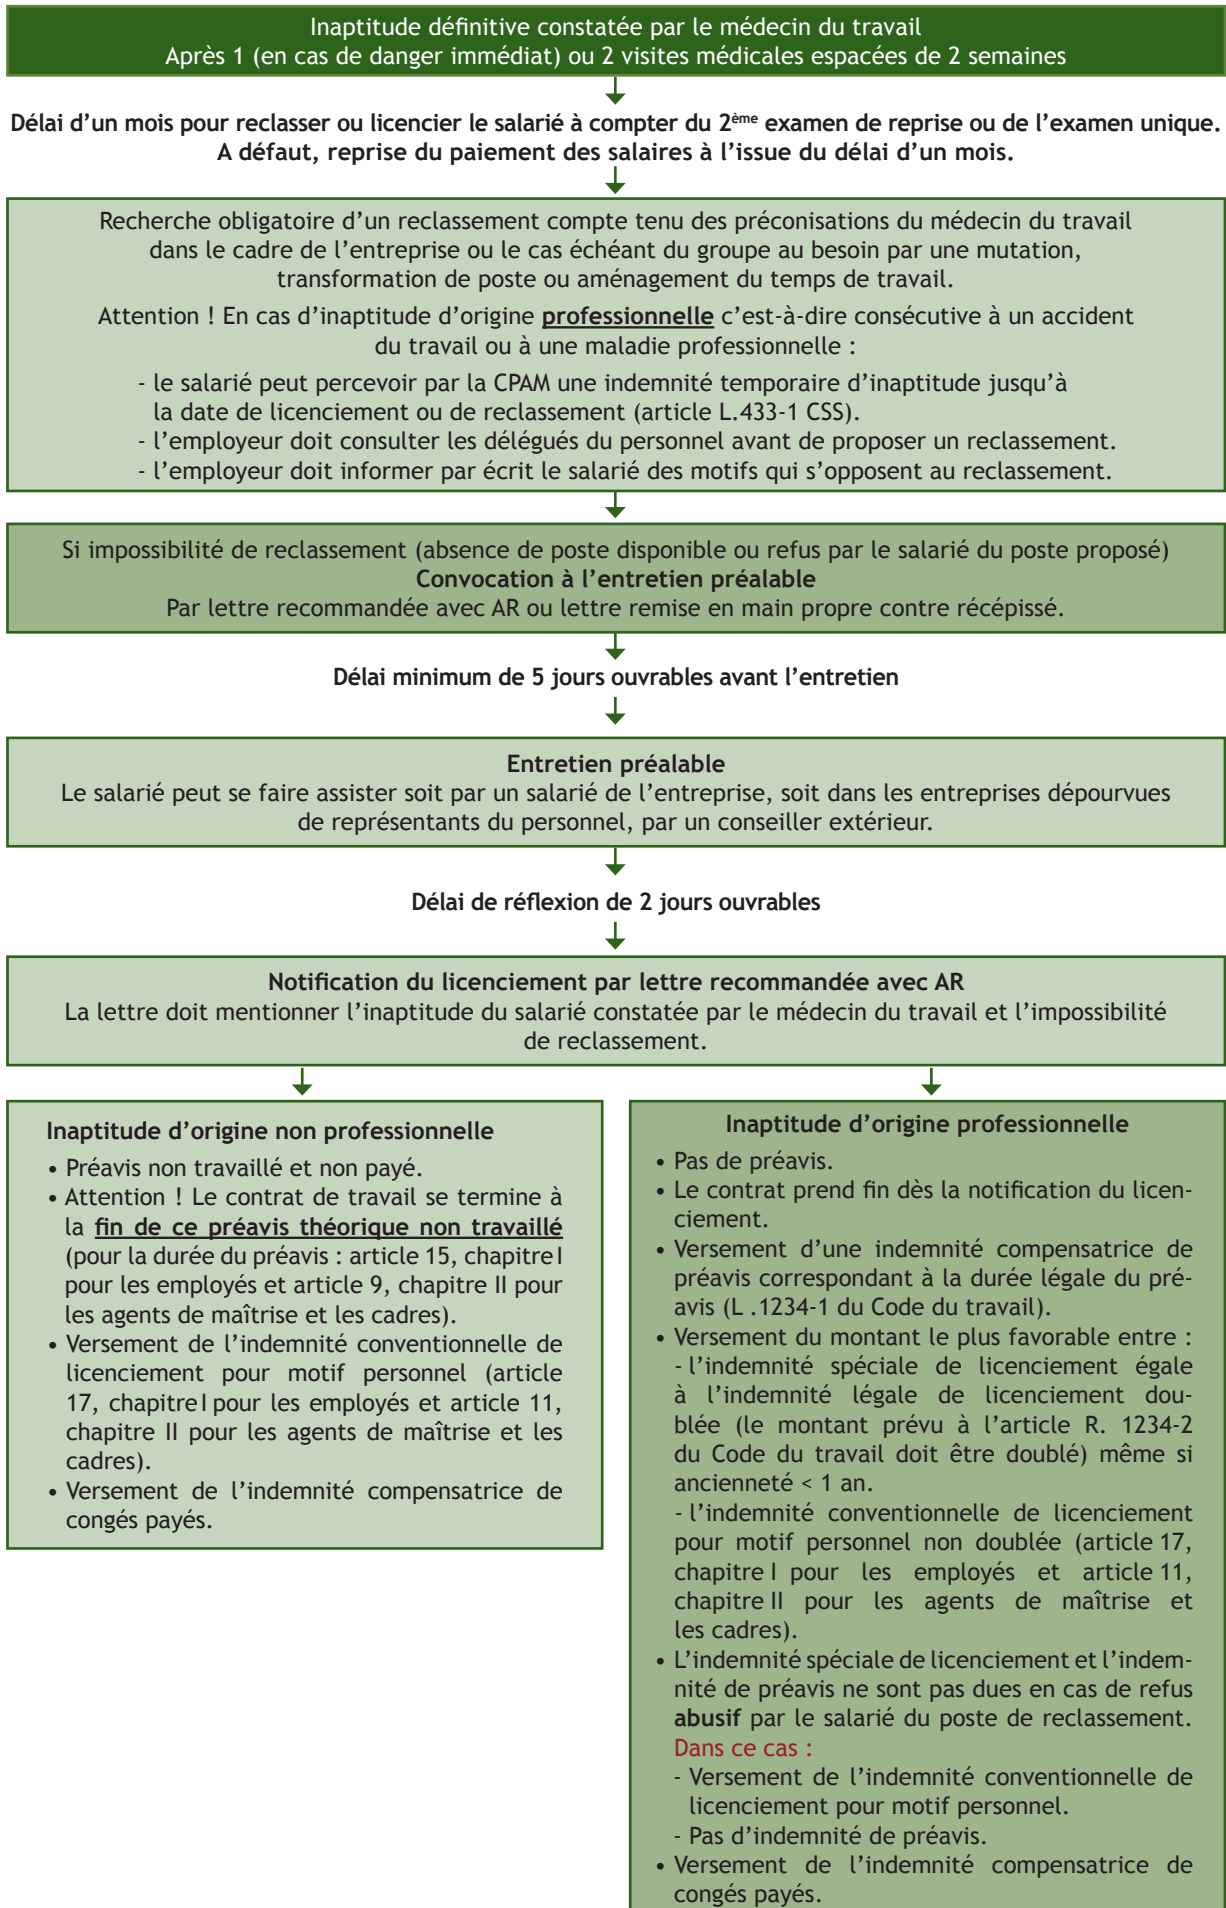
Inaptitude définitive constatée par le médecin du travail
Après 1 (en cas de danger immédiat) ou 2 visites médicales espacées de 2 semaines

Délai d'un mois pour reclasser ou licencier le salarié à compter du 2ème examen de reprise ou de l'examen unique.
A défaut, reprise du paiement des salaires à l'issue du délai d'un mois.

Recherche obligatoire d'un reclassement compte tenu des préconisations du médecin du travail dans le cadre de l'entreprise ou le cas échéant du groupe au besoin par une mutation, transformation de poste ou aménagement du temps de travail.

Attention ! En cas d'inaptitude d'origine professionnelle c'est-à-dire consécutive à un accident du travail ou à une maladie professionnelle :

- le salarié peut percevoir par la CPAM une indemnité temporaire d'inaptitude jusqu'à la date de licenciement ou de reclassement (article L.433-1 CSS).
- l'employeur doit consulter les délégués du personnel avant de proposer un reclassement.
- l'employeur doit informer par écrit le salarié des motifs qui s'opposent au reclassement.

Si impossibilité de reclassement (absence de poste disponible ou refus par le salarié du poste proposé)
Convocation à l'entretien préalable
Par lettre recommandée avec AR ou lettre remise en main propre contre récépissé.

Délai minimum de 5 jours ouvrables avant l'entretien

Entretien préalable
Le salarié peut se faire assister soit par un salarié de l'entreprise, soit dans les entreprises dépourvues de représentants du personnel, par un conseiller extérieur.

Délai de réflexion de 2 jours ouvrables

Notification du licenciement par lettre recommandée avec AR
La lettre doit mentionner l'inaptitude du salarié constatée par le médecin du travail et l'impossibilité de reclassement.

Inaptitude d'origine non professionnelle
• Préavis non travaillé et non payé.
• Attention ! Le contrat de travail se termine à la fin de ce préavis théorique non travaillé (pour la durée du préavis : article 15, chapitre I pour les employés et article 9, chapitre II pour les agents de maîtrise et les cadres).
• Versement de l'indemnité conventionnelle de licenciement pour motif personnel (article 17, chapitre I pour les employés et article 11, chapitre II pour les agents de maîtrise et les cadres).
• Versement de l'indemnité compensatrice de congés payés.

Inaptitude d'origine professionnelle
• Pas de préavis.
• Le contrat prend fin dès la notification du licenciement.
• Versement d'une indemnité compensatrice de préavis correspondant à la durée légale du préavis (L .1234-1 du Code du travail).
• Versement du montant le plus favorable entre :
- l'indemnité spéciale de licenciement égale à l'indemnité légale de licenciement doublée (le montant prévu à l'article R. 1234-2 du Code du travail doit être doublé) même si ancienneté < 1 an.
- l'indemnité conventionnelle de licenciement pour motif personnel non doublée (article 17, chapitre I pour les employés et article 11, chapitre II pour les agents de maîtrise et les cadres).
• L'indemnité spéciale de licenciement et l'indemnité de préavis ne sont pas dues en cas de refus abusif par le salarié du poste de reclassement.
Dans ce cas :
- Versement de l'indemnité conventionnelle de licenciement pour motif personnel.
- Pas d'indemnité de préavis.
• Versement de l'indemnité compensatrice de congés payés.